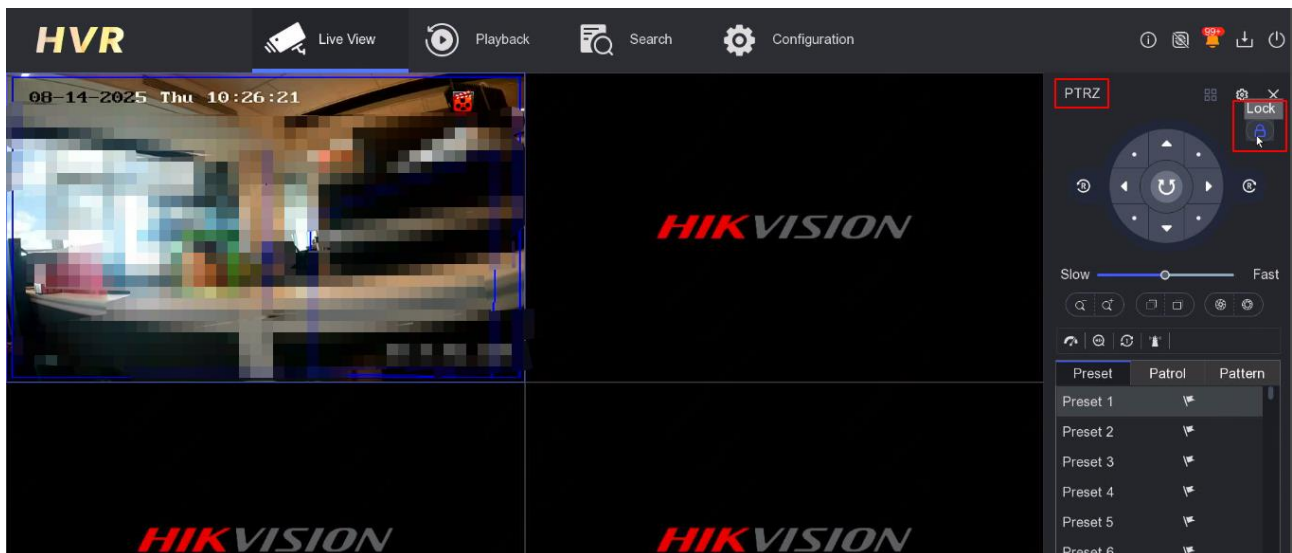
HVR Live View Playback Search Configuration 99+

08-14-2025 Thu 10:26:21

HIKVISION

HIKVISION

HIKVISION

PTRZ

Lock

Slow Fast

| Preset | Patrol | Pattern |
|---|---|---|
| Preset 1 | | |
| Preset 2 | | |
| Preset 3 | | |
| Preset 4 | | |
| Preset 5 | | |
| Preset 6 | | |